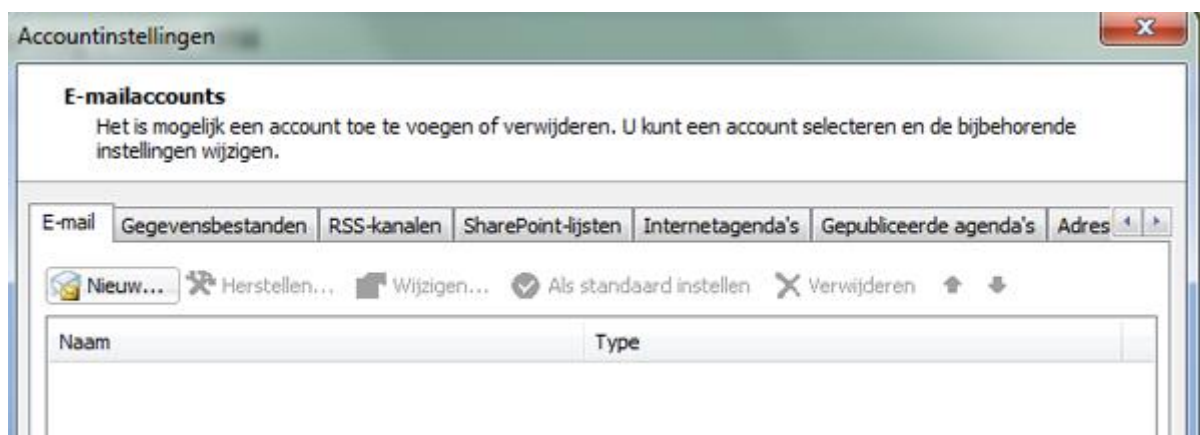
Accountinstellingen

E-mailaccounts
Het is mogelijk een account toe te voegen of verwijderen. U kunt een account selecteren en de bijbehorende instellingen wijzigen.

E-mail | Gegevensbestanden | RSS-kanalen | SharePoint-lijsten | Internetagenda's | Gepubliceerde agenda's | Adres

Nieuw... Herstellen... Wijzigen... Als standaard instellen Verwijderen

| Naam | Type |
|---|---|